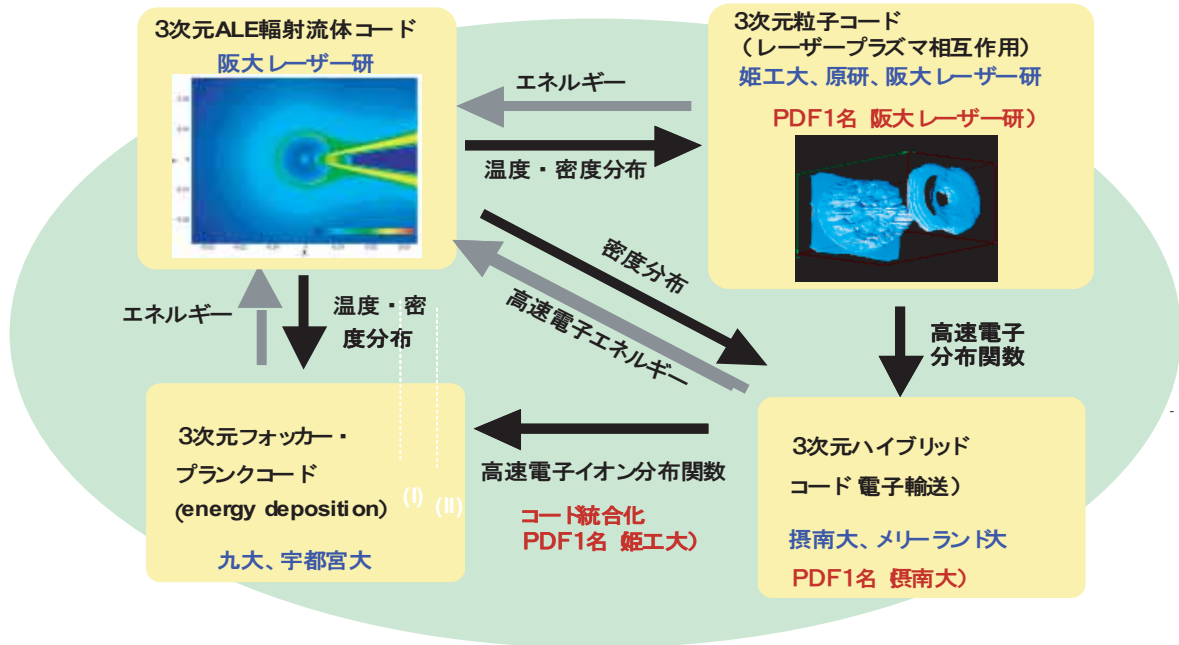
3次元ALE輻射流体コード
阪大レーザー研

3次元粒子コード
（レーザープラズマ相互作用）
姫工大、原研、阪大レーザー研

PDF1名 阪大レーザー研）

エネルギー

温度・密度分布

密度分布

高速電子エネルギー

エネルギー

温度・密度分布

高速電子分布関数

3次元フォッカー・プランクコード
(energy deposition)

(I) (II)

九大、宇都宮大

高速電子イオン分布関数

コード統合化
PDF1名 姫工大）

3次元ハイブリッドコード 電子輸送）

摂南大、メリーランド大

PDF1名 摂南大）